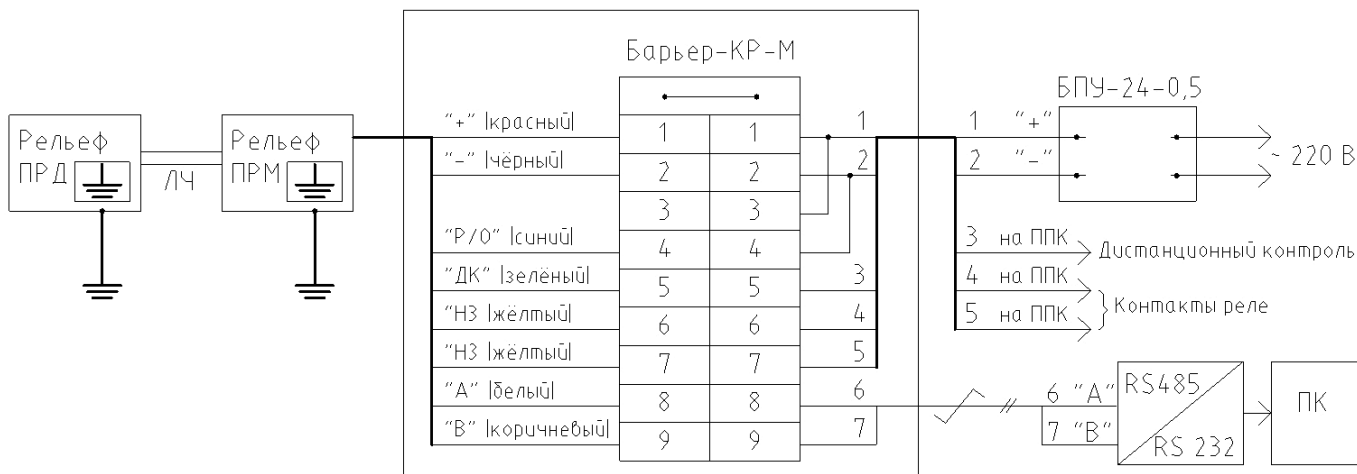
Рельеф ПРД

ЛЧ

Рельеф ПРМ

Барьер-КР-М

"+" (красный)
"–" (чёрный)
"Р/0" (синий)
"ДК" (зелёный)
"НЗ (жёлтый)
"НЗ (жёлтый)
"А" (белый)
"В" (коричневый)

| | |
|---|---|
| 1 | 1 |
| 2 | 2 |
| 3 | 3 |
| 4 | 4 |
| 5 | 5 |
| 6 | 6 |
| 7 | 7 |
| 8 | 8 |
| 9 | 9 |

1
2
3
4
5
6
7

БПУ-24-0,5

1 "+"
2 "–"

~ 220 В

3 на ППК
4 на ППК
5 на ППК

Дистанционный контроль

Контакты реле

6 "А"
7 "В"

RS485
RS 232

ПК